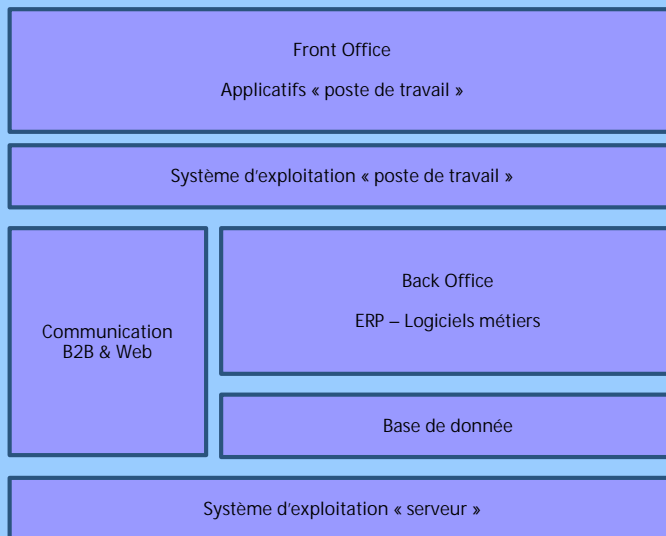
Front Office

Applicatifs « poste de travail »

Système d'exploitation « poste de travail »

Communication B2B & Web

Back Office

ERP – Logiciels métiers

Base de donnée

Système d'exploitation « serveur »